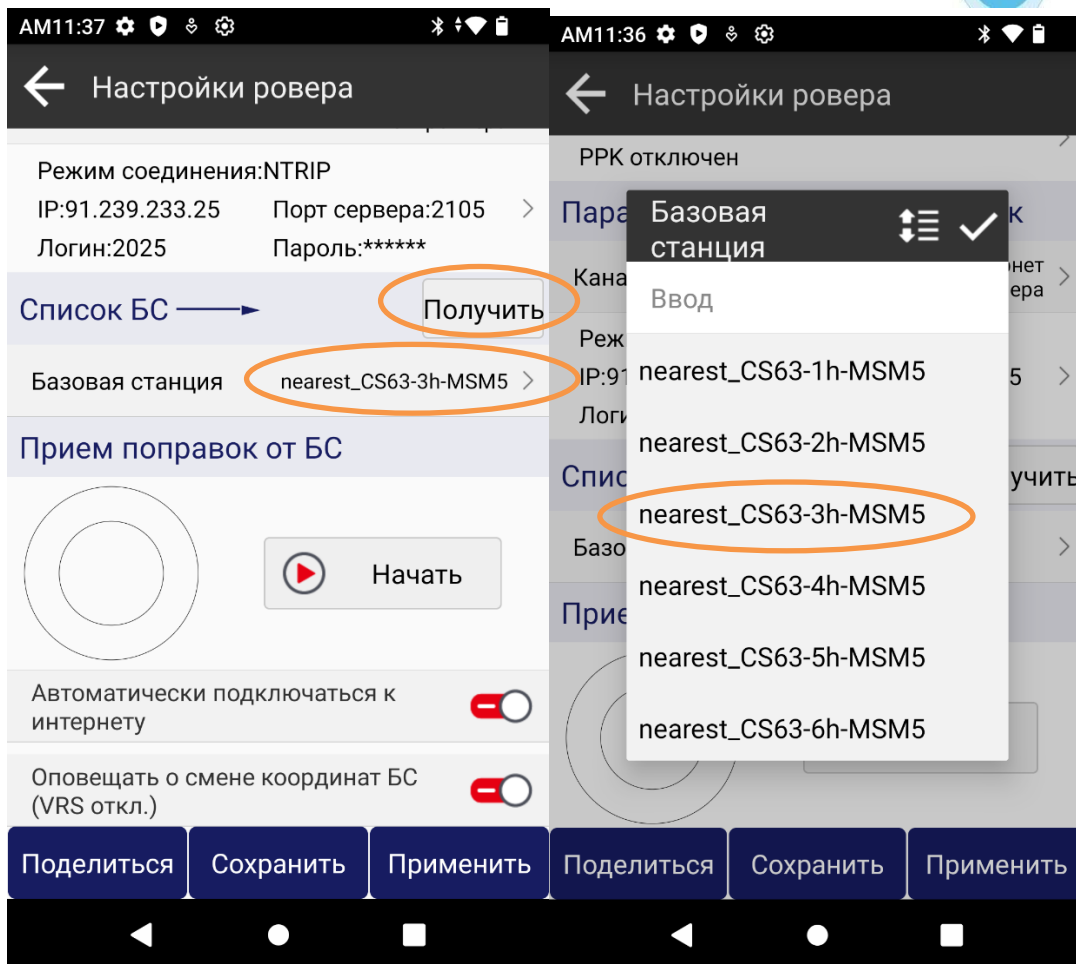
AM11:37

Настройки ровера

Режим соединения:NTRIP

IP:91.239.233.25 Порт сервера:2105

Логин:2025 Пароль:******

Список БС

Получить

Базовая станция nearest_CS63-3h-MSM5

Прием поправок от БС

Начать

Автоматически подключаться к интернету

Оповещать о смене координат БС (VRS откл.)

Поделиться Сохранить Применить

AM11:36

Настройки ровера

PPK отключен

Пара

Кана

Реж

IP:91

Логи

Спис

Базо

Прие

онет
вера

5

учить

Базовая станция

Ввод

nearest_CS63-1h-MSM5

nearest_CS63-2h-MSM5

nearest_CS63-3h-MSM5

nearest_CS63-4h-MSM5

nearest_CS63-5h-MSM5

nearest_CS63-6h-MSM5

Поделиться Сохранить Применить